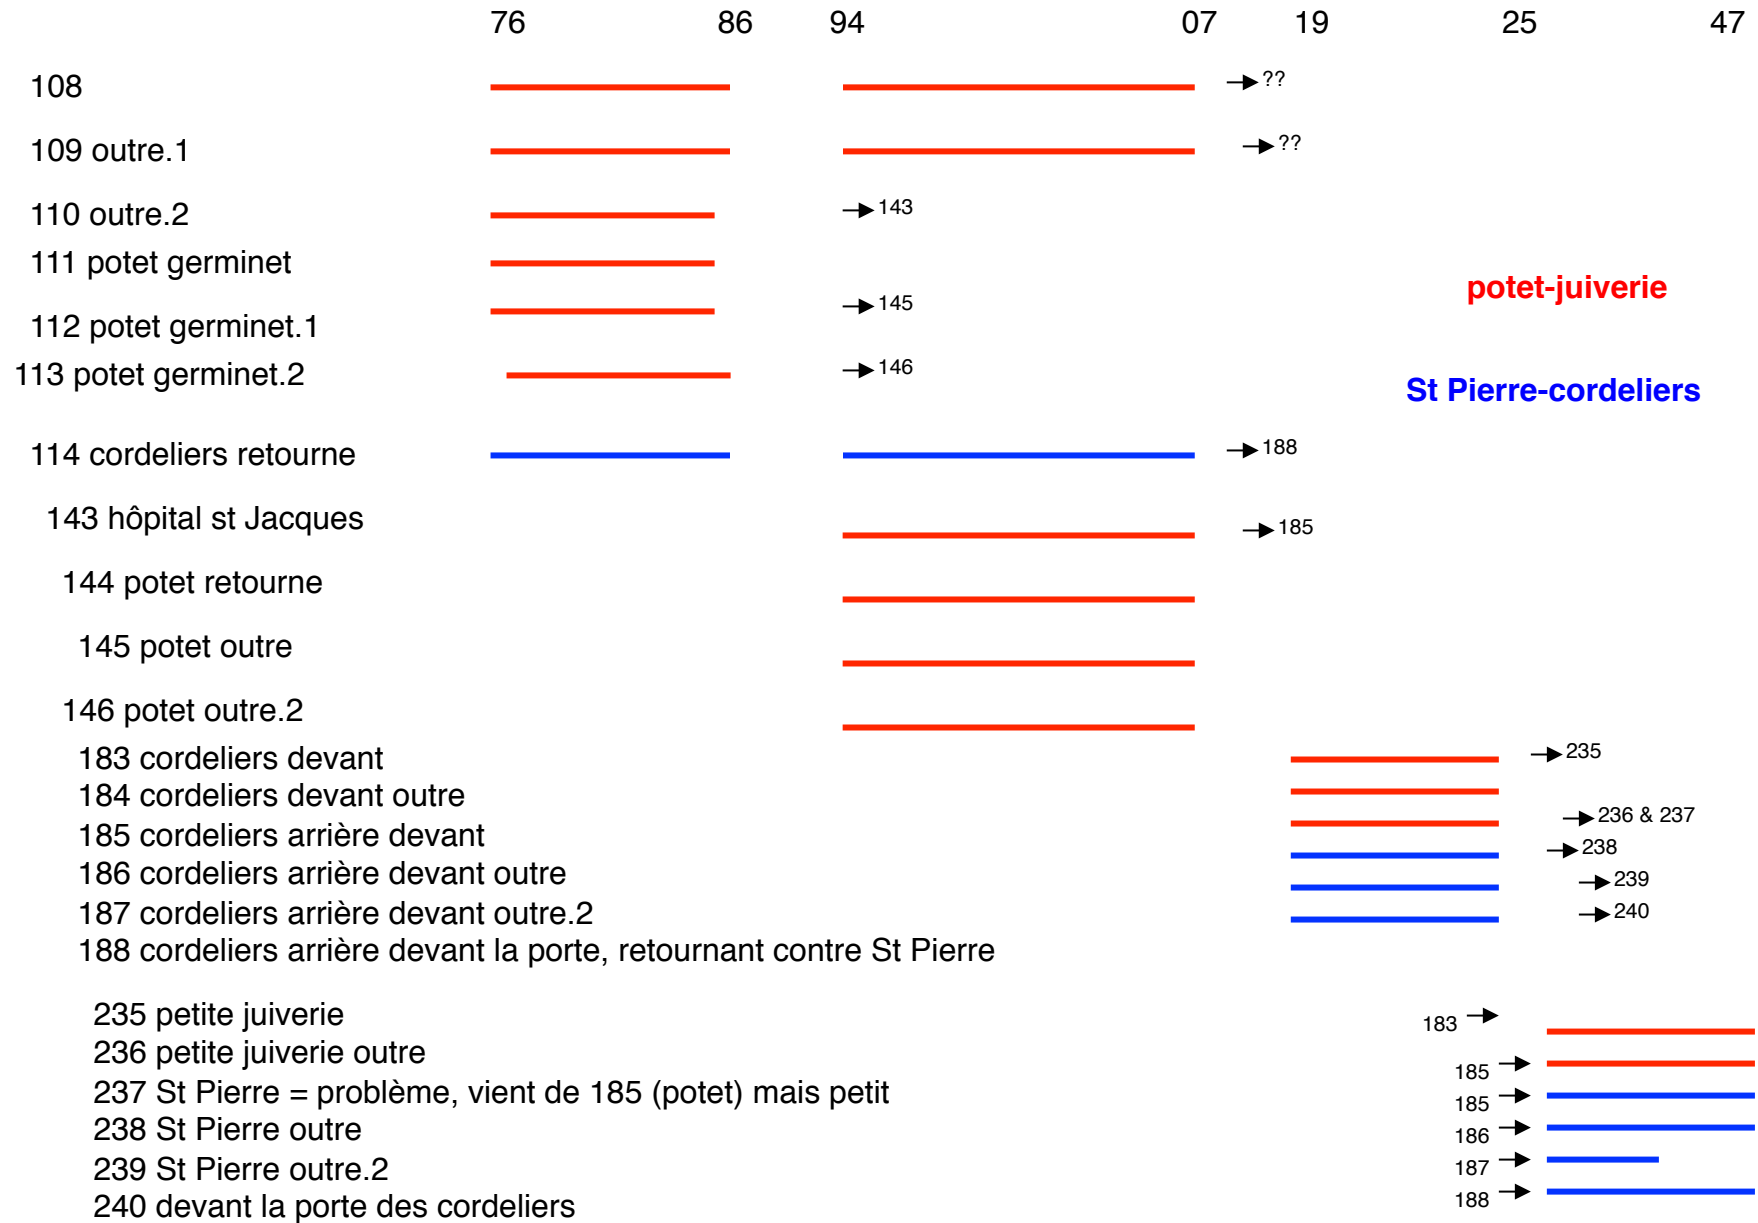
76 86 94 07 19 25 47

108 → ??

109 outre.1 → ??

110 outre.2 → 143

111 potet germinet

112 potet germinet.1 → 145

113 potet germinet.2 → 146

potet-juiverie

St Pierre-cordeliers

114 cordeliers retourne → 188

143 hôpital st Jacques → 185

144 potet retourne

145 potet outre

146 potet outre.2

183 cordeliers devant → 235
184 cordeliers devant outre
185 cordeliers arrière devant → 236 & 237
186 cordeliers arrière devant outre → 238
187 cordeliers arrière devant outre.2 → 239
188 cordeliers arrière devant la porte, retournant contre St Pierre → 240

235 petite juiverie 183 →
236 petite juiverie outre 185 →
237 St Pierre = problème, vient de 185 (potet) mais petit 185 →
238 St Pierre outre 186 →
239 St Pierre outre.2 187 →
240 devant la porte des cordeliers 188 →